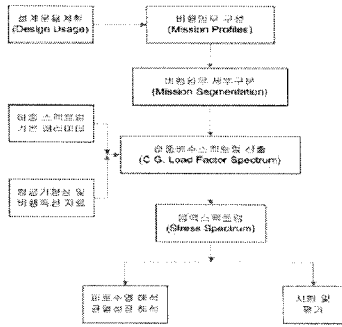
설계운용계획
(Design Usage)

비행임무 구성
(Mission Profiles)

비행임무 세부구분
(Mission Segmentation)

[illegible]

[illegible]

중력중심 하중배수 스펙트럼 산출
(C.G. Load Factor Spectrum)

응력스펙트럼
(Stress Spectrum)

피로수명 해석 균열성장 해석

시험 및 평가